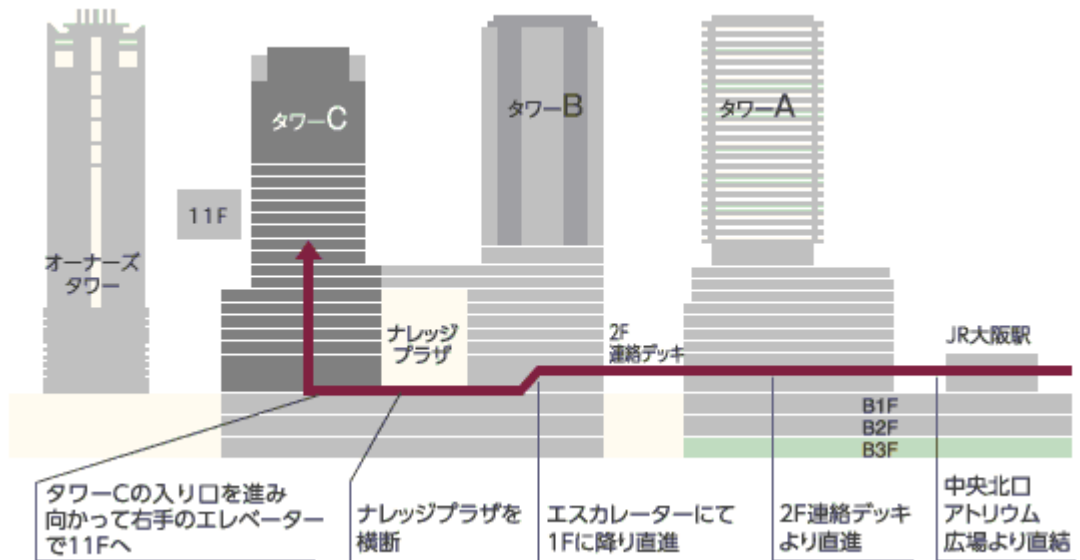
タワーC

タワーB

タワーA

11F

オーナーズタワー

ナレッジプラザ

2F
連絡デッキ

JR大阪駅

B1F
B2F
B3F

タワーCの入り口を進み向かって右手のエレベーターで11Fへ

ナレッジプラザを横断

エスカレーターにて1Fに降り直進

2F連絡デッキより直進

中央北口アトリウム広場より直結